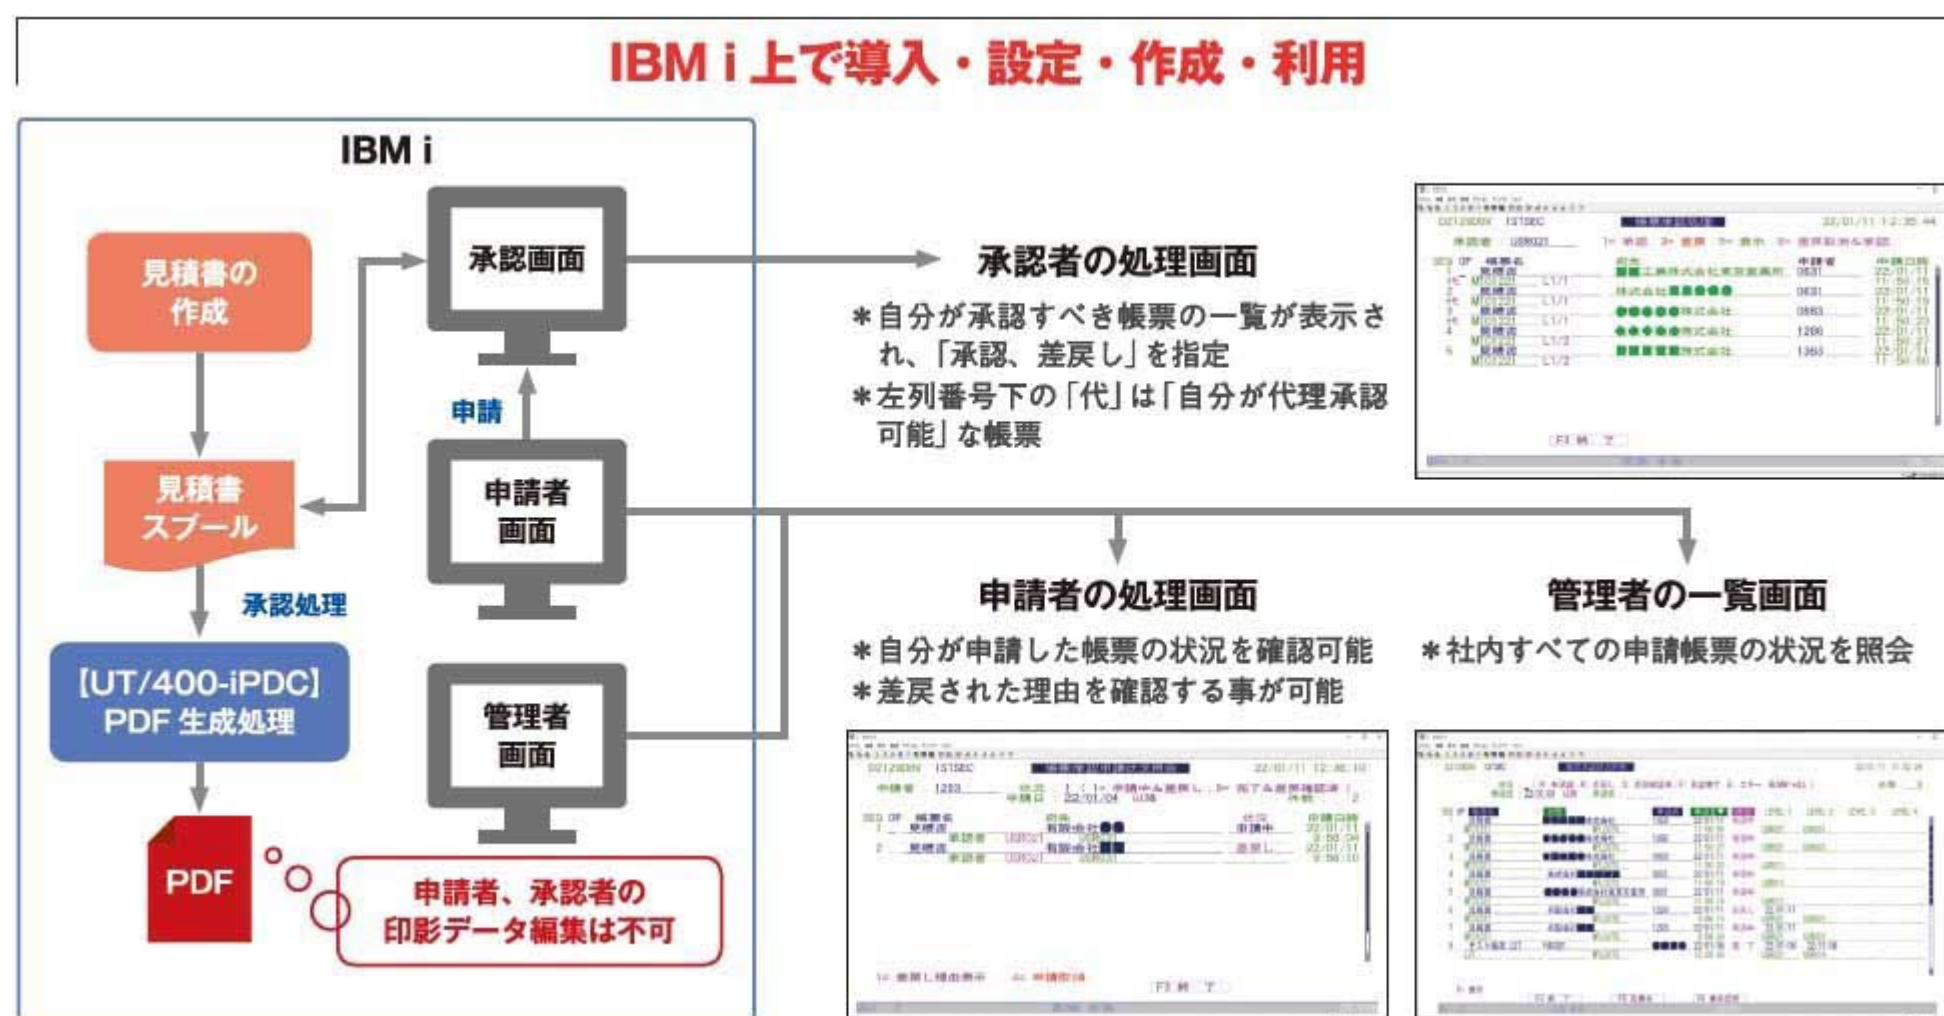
IBM i 上で導入・設定・作成・利用

IBM i

見積書の作成

見積書スプール

承認処理

【UT/400-iPDC】PDF 生成処理

PDF

承認画面

申請

申請者画面

管理者画面

申請者、承認者の印影データ編集は不可

承認者の処理画面

＊自分が承認すべき帳票の一覧が表示され、「承認、差戻し」を指定
＊左列番号下の「代」は「自分が代理承認可能」な帳票

申請者の処理画面

＊自分が申請した帳票の状況を確認可能
＊差戻された理由を確認する事が可能

管理者の一覧画面

＊社内すべての申請帳票の状況を照会